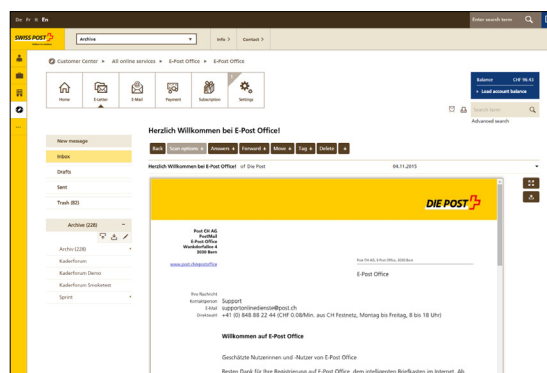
De Fr It En

Enter search term

SWISS POST

Archive

Info >

Contact >

Customer Center » All online services » E-Post Office » E-Post Office

Home

E-Letter

E-Mail

Payment

Subscription

Settings

Balance CHF 96.43

+ Load account balance

Search term

Advanced search

Herzlich Willkommen bei E-Post Office!

New message

Inbox

Drafts

Sent

Trash (82)

Back | Scan options | Answers | Forward | Move | Tag | Delete

Herzlich Willkommen bei E-Post Office! of Die Post 04.11.2015

Archive (228)

Archiv (228)

Kaderforum

Kaderforum Demo

Kaderforum Smoketest

Sprint

DIE POST

Post CH AG
PostMail
E-Post Office
Wankdorfallee 4
3030 Bern

www.post.ch/epostoffice

Post CH AG, E-Post Office, 3030 Bern

E-Post Office

Ihre Nachricht
Kontaktperson Support
E-Mail supportonlinedienste@post.ch
Direktwahl +41 (0) 848 88 22 44 (CHF 0.08/Min. aus CH Festnetz, Montag bis Freitag, 8 bis 18 Uhr)

Willkommen auf E-Post Office

Geschätzte Nutzerinnen und -Nutzer von E-Post Office

Besten Dank für Ihre Registrierung auf E-Post Office, dem intelligenten Briefkasten im Internet. Ab